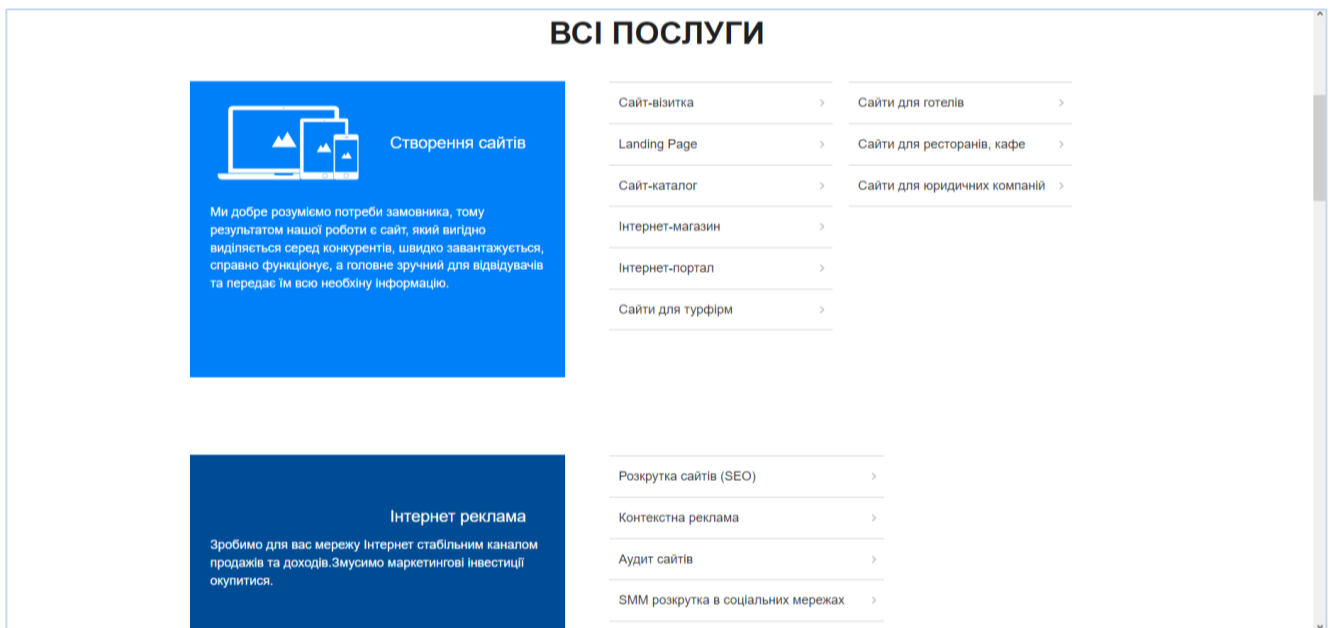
ВСІ ПОСЛУГИ

Створення сайтів

Ми добре розуміємо потреби замовника, тому результатом нашої роботи є сайт, який вигідно виділяється серед конкурентів, швидко завантажується, справно функціонує, а головне зручний для відвідувачів та передає їм всю необхіну інформацію.

Сайт-візитка
Landing Page
Сайт-каталог
Інтернет-магазин
Інтернет-портал
Сайти для турфірм

Сайти для готелів
Сайти для ресторанів, кафе
Сайти для юридичних компаній

Інтернет реклама

Зробимо для вас мережу Інтернет стабільним каналом продажів та доходів.Змусимо маркетингові інвестиції окупитися.

Розкрутка сайтів (SEO)
Контекстна реклама
Аудит сайтів
SMM розкрутка в соціальних мережах